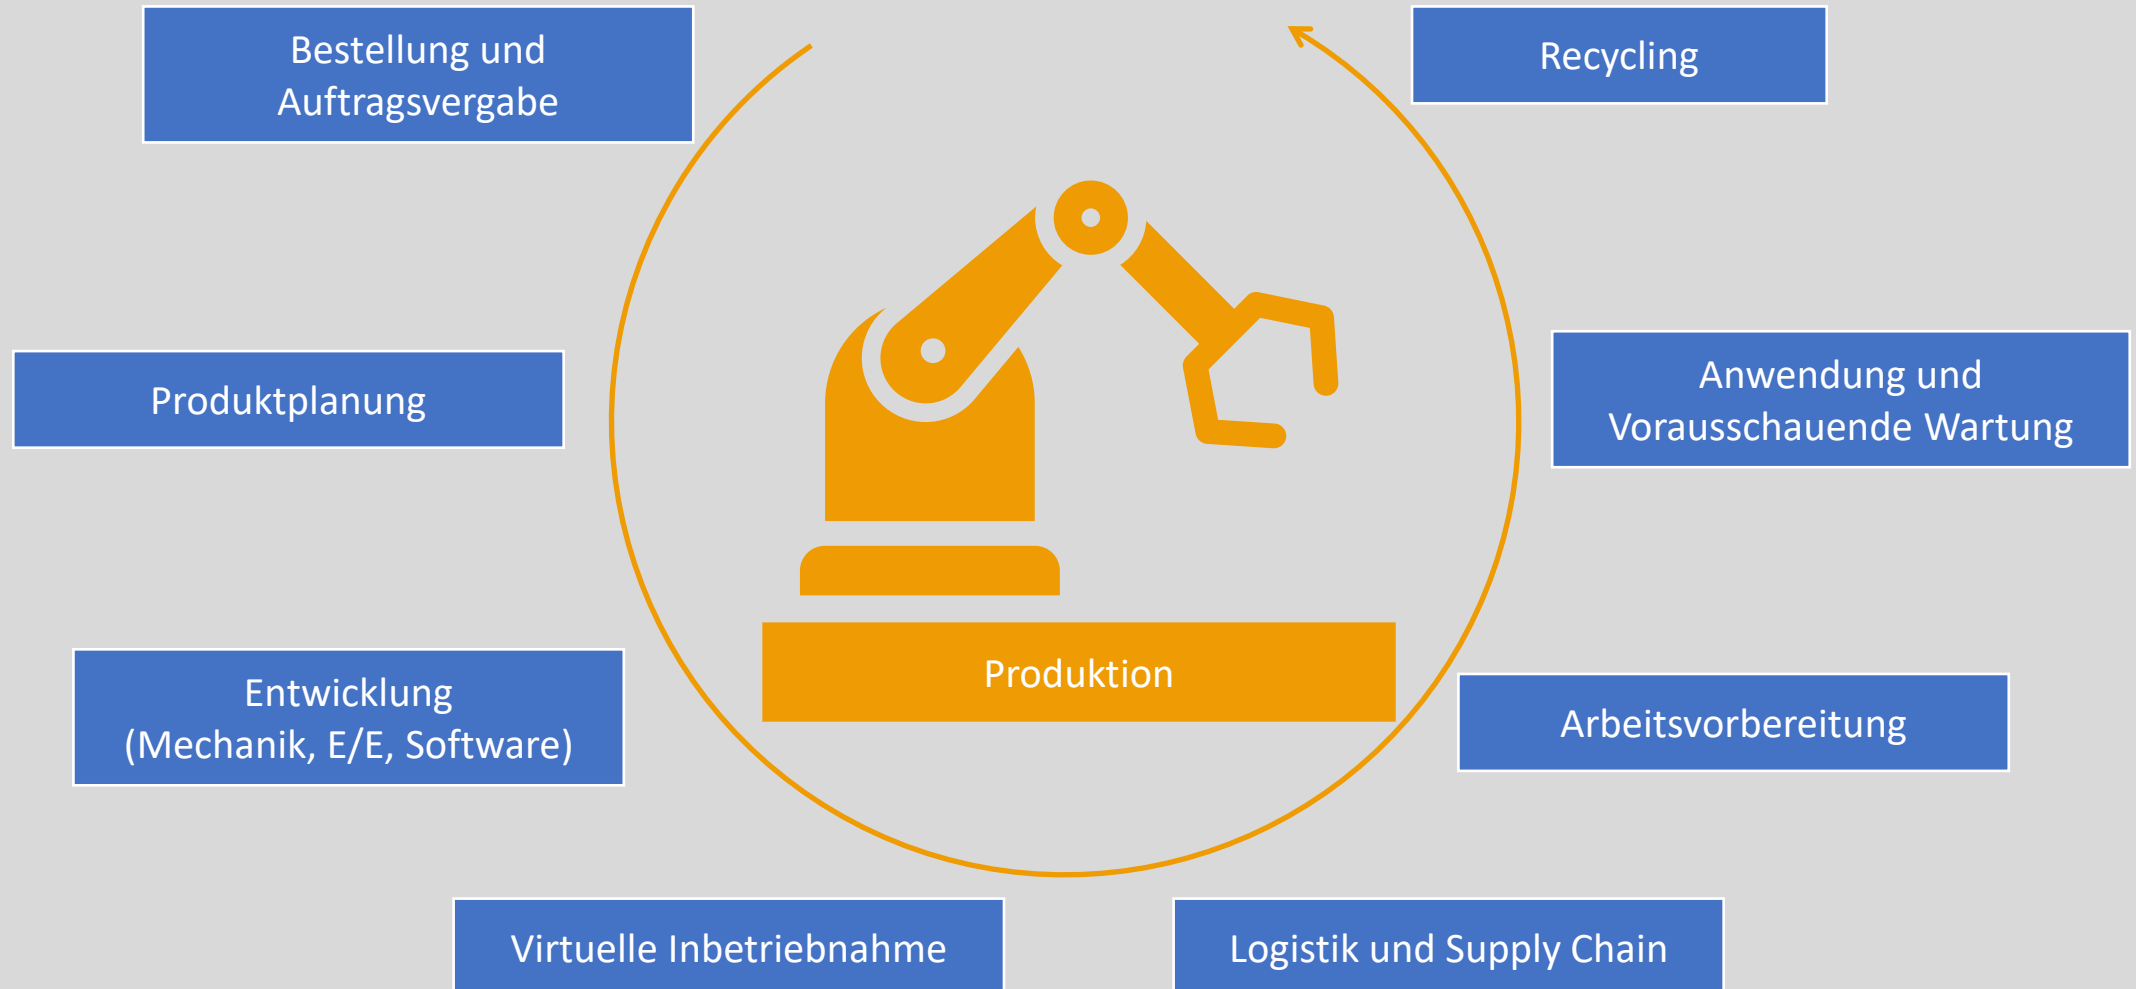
Bestellung und Auftragsvergabe

Recycling

Produktplanung

Anwendung und Vorausschauende Wartung

Produktion

Entwicklung (Mechanik, E/E, Software)

Arbeitsvorbereitung

Virtuelle Inbetriebnahme

Logistik und Supply Chain